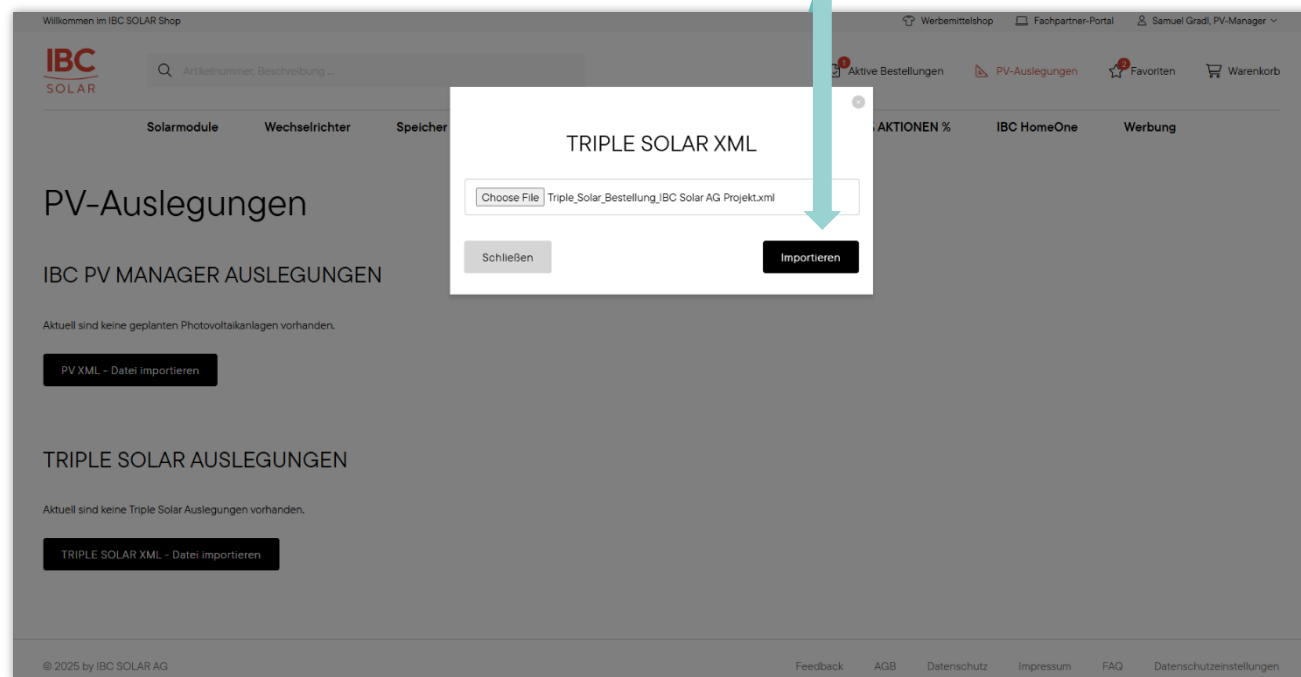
Willkommen im IBC SOLAR Shop

Werbemittelshop Fachpartner-Portal Samuel Gradl, PV-Manager

IBC SOLAR

Artikelnummer, Beschreibung ...

1 Aktive Bestellungen PV-Auslegungen 2 Favoriten Warenkorb

Solarmodule Wechselrichter Speicher % AKTIONEN % IBC HomeOne Werbung

TRIPLE SOLAR XML

Choose File Triple_Solar_Bestellung_IBC Solar AG Projekt.xml

Schließen

Importieren

PV-Auslegungen

IBC PV MANAGER AUSLEGUNGEN

Aktuell sind keine geplanten Photovoltaikanlagen vorhanden.

PV XML - Datei importieren

TRIPLE SOLAR AUSLEGUNGEN

Aktuell sind keine Triple Solar Auslegungen vorhanden.

TRIPLE SOLAR XML - Datei importieren

© 2025 by IBC SOLAR AG

Feedback AGB Datenschutz Impressum FAQ Datenschutzeinstellungen